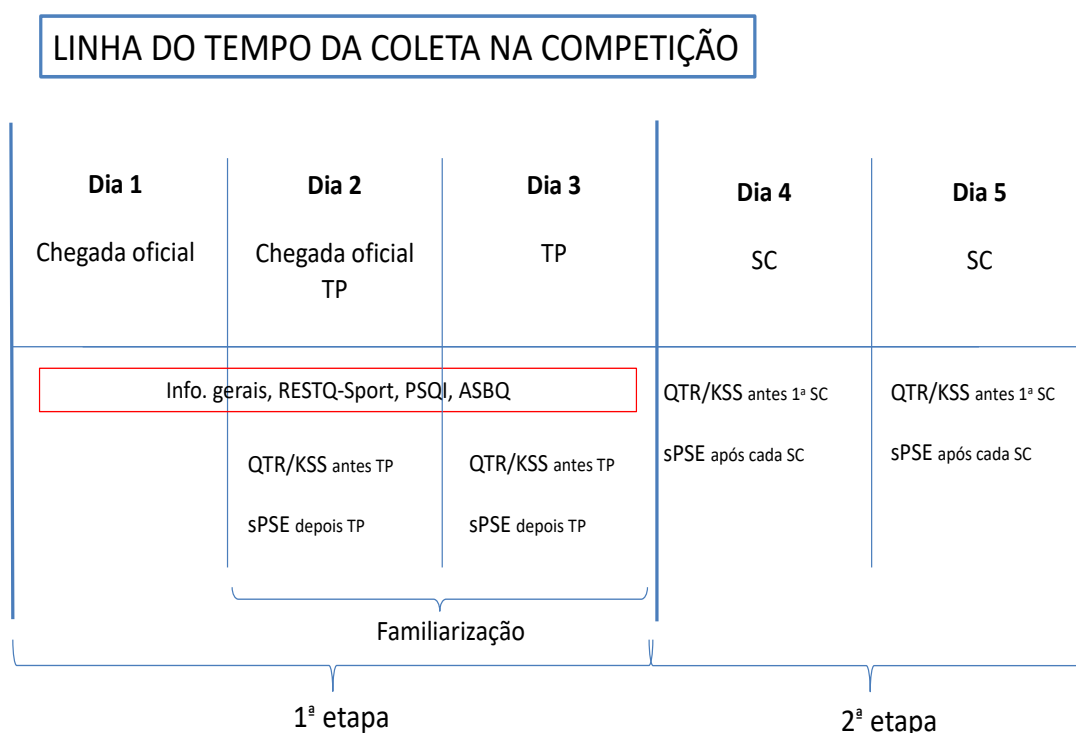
LINHA DO TEMPO DA COLETA NA COMPETIÇÃO

| Dia 1 | Dia 2 | Dia 3 | Dia 4 | Dia 5 |
|---|---|---|---|---|
| Chegada oficial | Chegada oficial TP | TP | SC | SC |
| Info. gerais, RESTQ-Sport, PSQI, ASBQ | | | QTR/KSS antes 1ª SC | QTR/KSS antes 1ª SC |
| | QTR/KSS antes TP | QTR/KSS antes TP | sPSE após cada SC | sPSE após cada SC |
| | sPSE depois TP | sPSE depois TP | | |

Familiarização

1ª etapa

2ª etapa